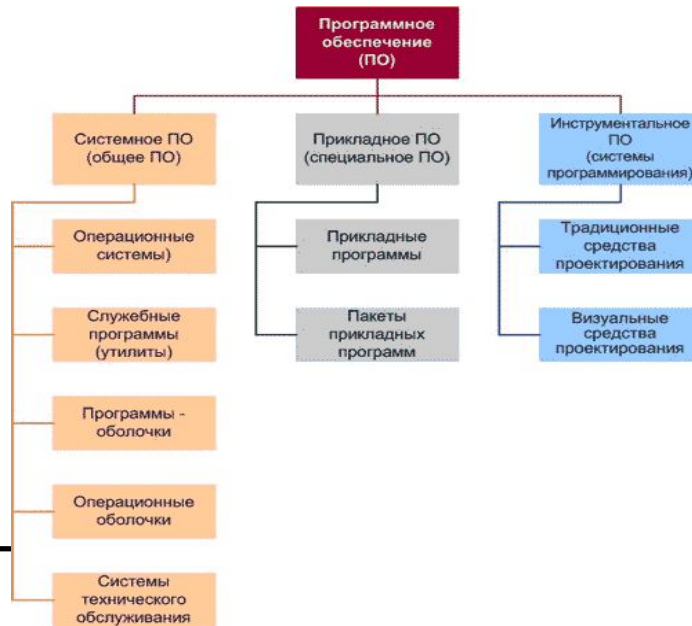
Программное обеспечение (ПО)

Системное ПО (общее ПО)

Операционные системы)

Служебные программы (утилиты)

Программы - оболочки

Операционные оболочки

Системы технического обслуживания

Прикладное ПО (специальное ПО)

Прикладные программы

Пакеты прикладных программ

Инструментальное ПО (системы программирования)

Традиционные средства проектирования

Визуальные средства проектирования